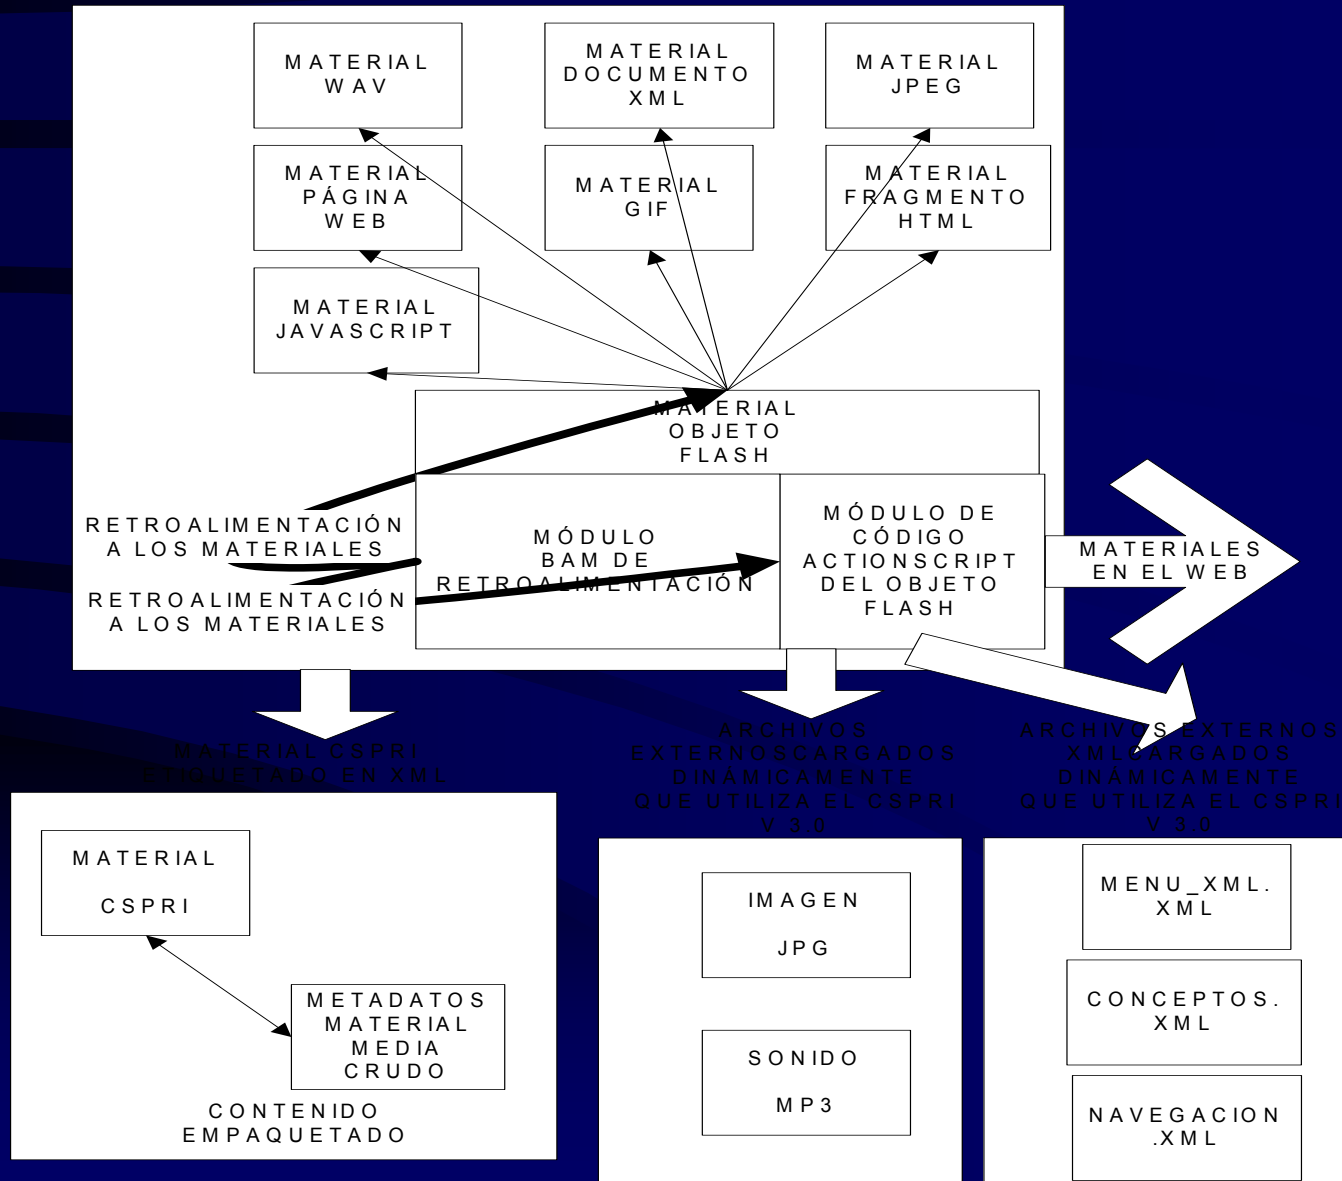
MATERIAL WAV

MATERIAL DOCUMENTO XML

MATERIAL JPEG

MATERIAL PÁGINA WEB

MATERIAL GIF

MATERIAL FRAGMENTO HTML

MATERIAL JAVASCRIPT

MATERIAL OBJETO FLASH

RETROALIMENTACIÓN A LOS MATERIALES

MÓDULO BAM DE RETROALIMENTACIÓN

MÓDULO DE CÓDIGO ACTIONSCRIPT DEL OBJETO FLASH

MATERIALES EN EL WEB

RETROALIMENTACIÓN A LOS MATERIALES

MATERIAL CSPRI ETIQUETADO EN XML

ARCHIVOS EXTERNOSCARGADOS DINÁMICAMENTE QUE UTILIZA EL CSPRI V 3.0

ARCHIVOS EXTERNOS XMLCARGADOS DINÁMICAMENTE QUE UTILIZA EL CSPRI V 3.0

MATERIAL

CSPRI

METADATOS MATERIAL MEDIA CRUDO

CONTENIDO EMPAQUETADO

IMAGEN

JPG

SONIDO

MP3

MENU_XML. XML

CONCEPTOS. XML

NAVEGACION .XML